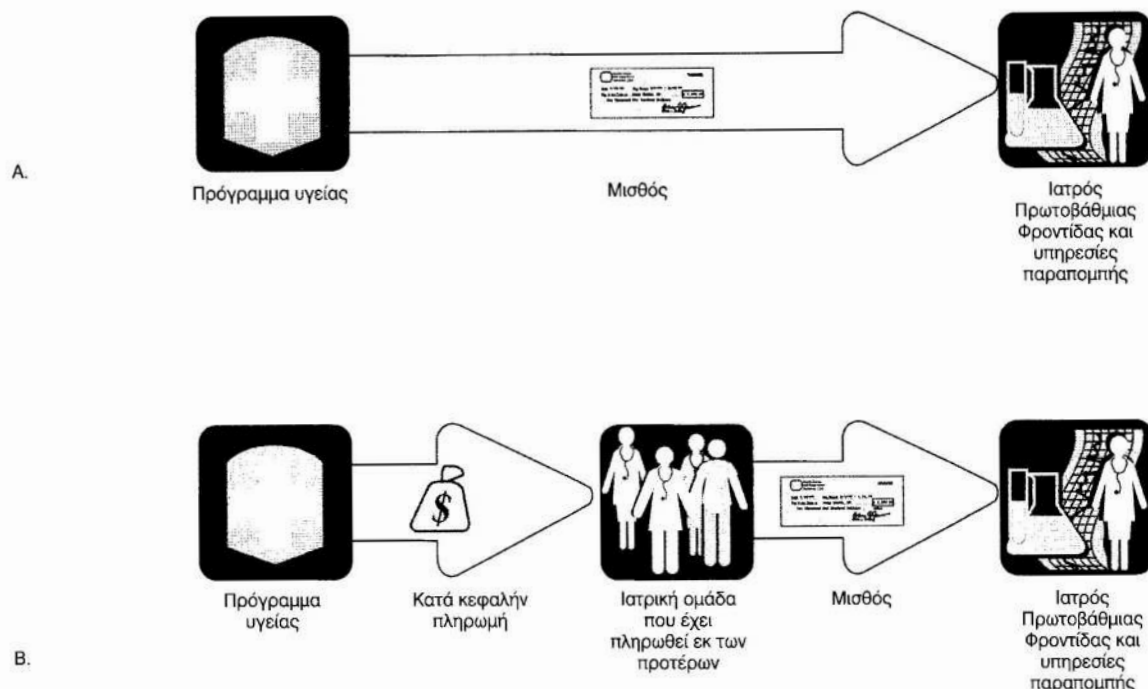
A.

Πρόγραμμα υγείας

Μισθός

Ιατρός Πρωτοβάθμιας Φροντίδας και υπηρεσίες παραπομπής

B.

Πρόγραμμα υγείας

$

Κατά κεφαλήν πληρωμή

Ιατρική ομάδα που έχει πληρωθεί εκ των προτέρων

Μισθός

Ιατρός Πρωτοβάθμιας Φροντίδας και υπηρεσίες παραπομπής